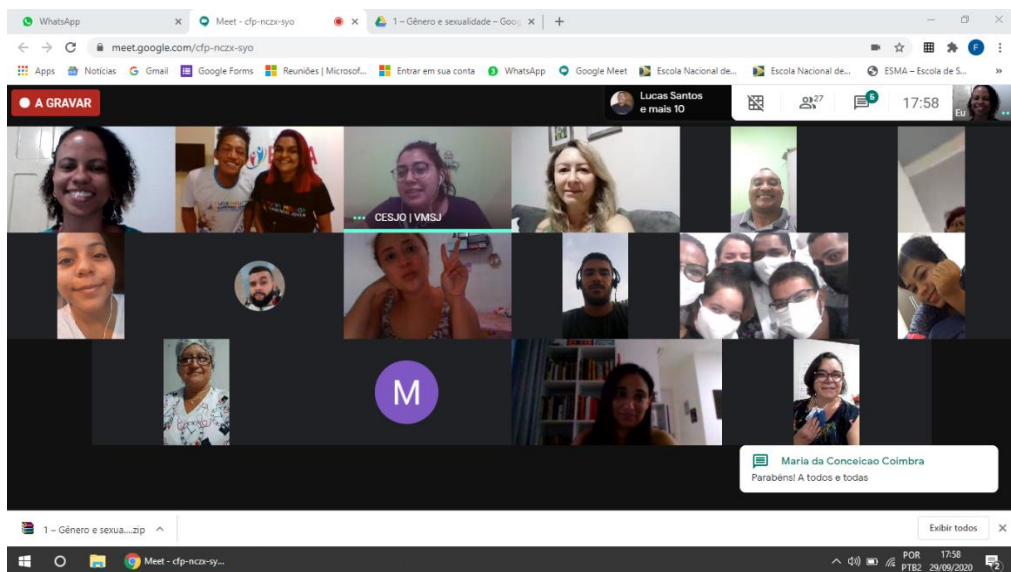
WhatsApp × Meet - cfp-nczx-syo × 1 – Gênero e sexualidade – Goog × +

meet.google.com/cfp-nczx-syo

Apps Notícias Gmail Google Forms Reuniões | Microsof... Entrar em sua conta WhatsApp Google Meet Escola Nacional de... Escola Nacional de... ESMA – Escola de S... »

A GRAVAR

Lucas Santos e mais 10

27

5

17:58

Eu

CESJO | VMSJ

M

Maria da Conceicao Coimbra
Parabéns! A todos e todas

1 – Gênero e sexua....zip ^

Exibir todos ×

Meet - cfp-nczx-sy...

POR PTB2 17:58 29/09/2020